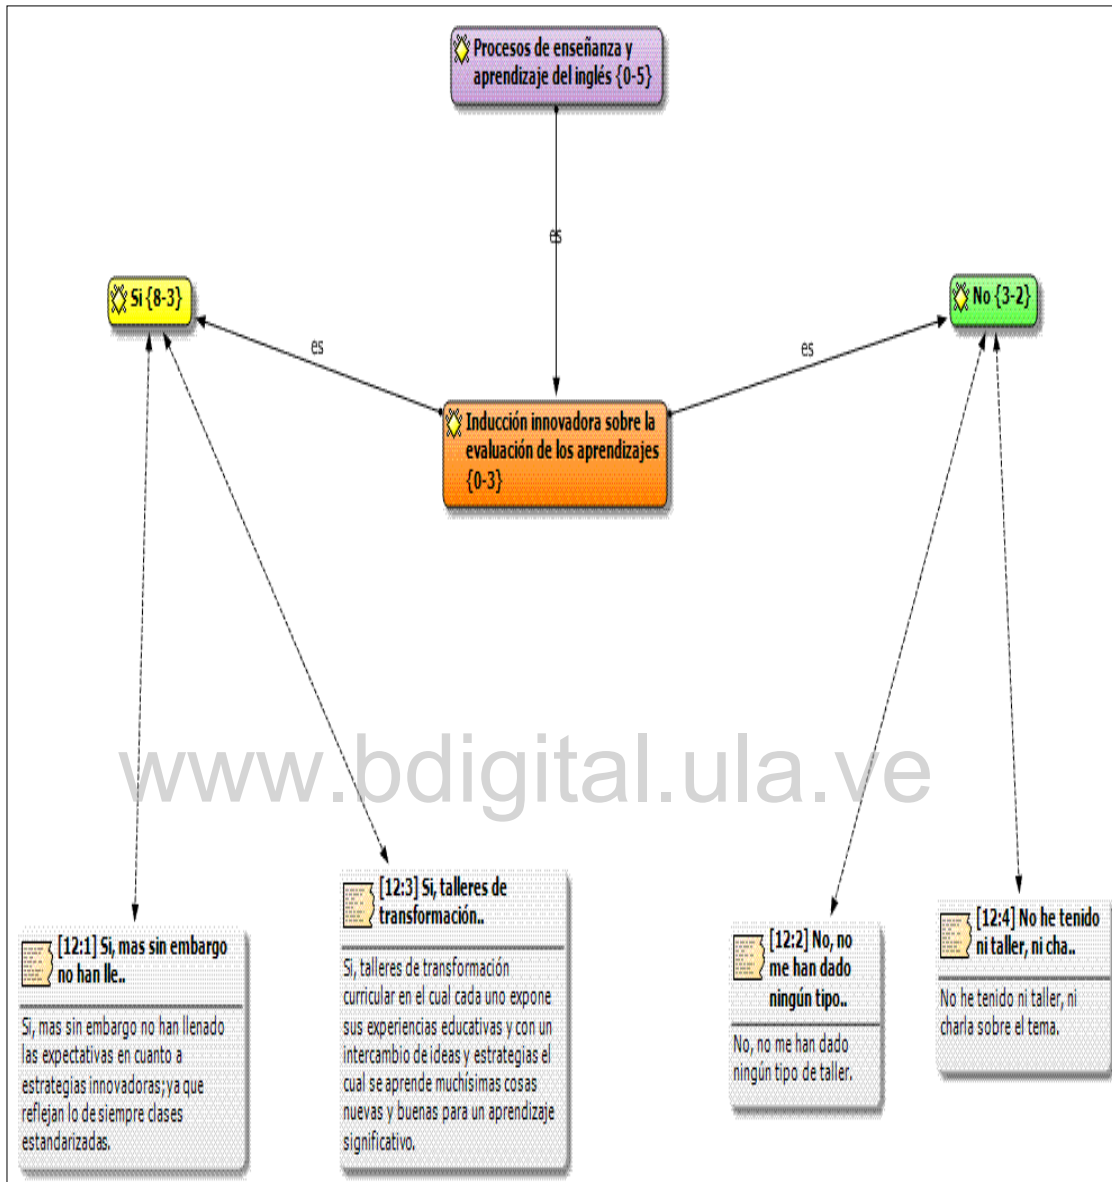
Procesos de enseñanza y aprendizaje del inglés {0-5}

es

Si {8-3}

es

No {3-2}

es

Inducción innovadora sobre la evaluación de los aprendizajes {0-3}

www.bdigital.ula.ve

[12:1] Si, mas sin embargo no han lle..

Si, mas sin embargo no han llenado las expectativas en cuanto a estrategias innovadoras;ya que reflejan lo de siempre clases estandarizadas.

[12:3] Si, talleres de transformación..

Si, talleres de transformación curricular en el cual cada uno expone sus experiencias educativas y con un intercambio de ideas y estrategias el cual se aprende muchísimas cosas nuevas y buenas para un aprendizaje significativo.

[12:2] No, no me han dado ningún tipo..

No, no me han dado ningún tipo de taller.

[12:4] No he tenido ni taller, ni cha..

No he tenido ni taller, ni charla sobre el tema.